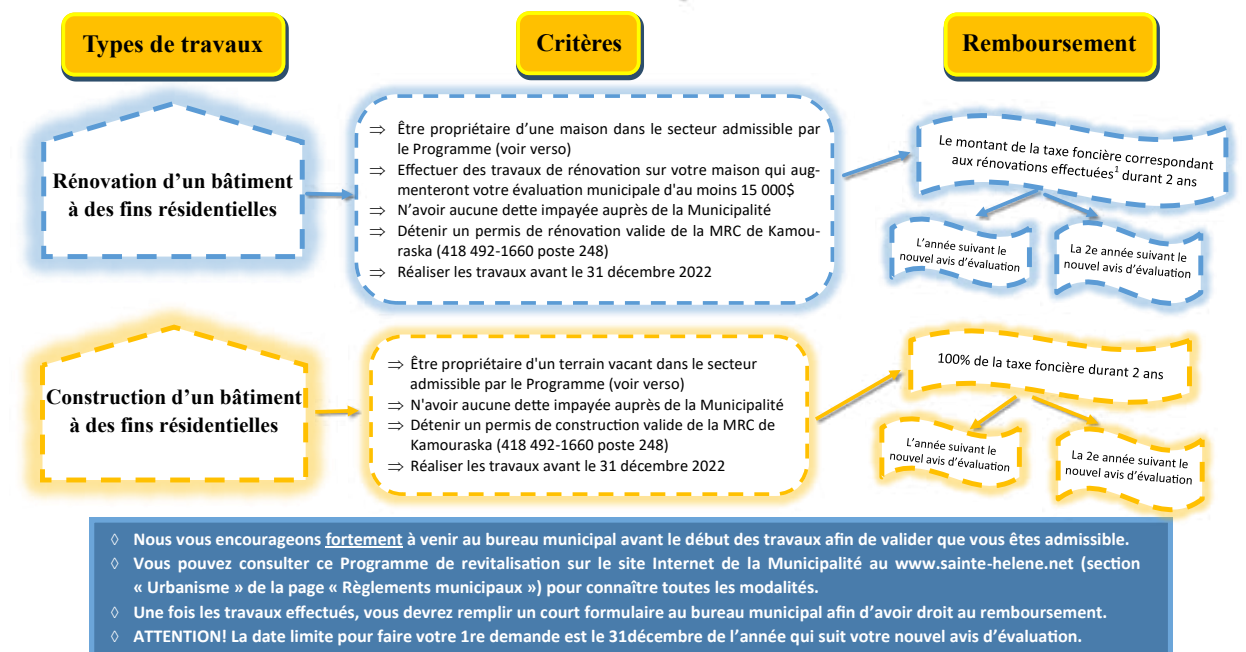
Types de travaux

Critères

Remboursement

Rénovation d'un bâtiment à des fins résidentielles

⇒ Être propriétaire d'une maison dans le secteur admissible par le Programme (voir verso)
⇒ Effectuer des travaux de rénovation sur votre maison qui augmenteront votre évaluation municipale d'au moins 15 000$
⇒ N'avoir aucune dette impayée auprès de la Municipalité
⇒ Détenir un permis de rénovation valide de la MRC de Kamouraska (418 492-1660 poste 248)
⇒ Réaliser les travaux avant le 31 décembre 2022

Le montant de la taxe foncière correspondant aux rénovations effectuées$^1$ durant 2 ans

L'année suivant le nouvel avis d'évaluation

La 2e année suivant le nouvel avis d'évaluation

Construction d'un bâtiment à des fins résidentielles

⇒ Être propriétaire d'un terrain vacant dans le secteur admissible par le Programme (voir verso)
⇒ N'avoir aucune dette impayée auprès de la Municipalité
⇒ Détenir un permis de construction valide de la MRC de Kamouraska (418 492-1660 poste 248)
⇒ Réaliser les travaux avant le 31 décembre 2022

100% de la taxe foncière durant 2 ans

L'année suivant le nouvel avis d'évaluation

La 2e année suivant le nouvel avis d'évaluation

◊ Nous vous encourageons fortement à venir au bureau municipal avant le début des travaux afin de valider que vous êtes admissible.
◊ Vous pouvez consulter ce Programme de revitalisation sur le site Internet de la Municipalité au www.sainte-helene.net (section « Urbanisme » de la page « Règlements municipaux ») pour connaître toutes les modalités.
◊ Une fois les travaux effectués, vous devrez remplir un court formulaire au bureau municipal afin d'avoir droit au remboursement.
◊ ATTENTION! La date limite pour faire votre 1re demande est le 31décembre de l'année qui suit votre nouvel avis d'évaluation.